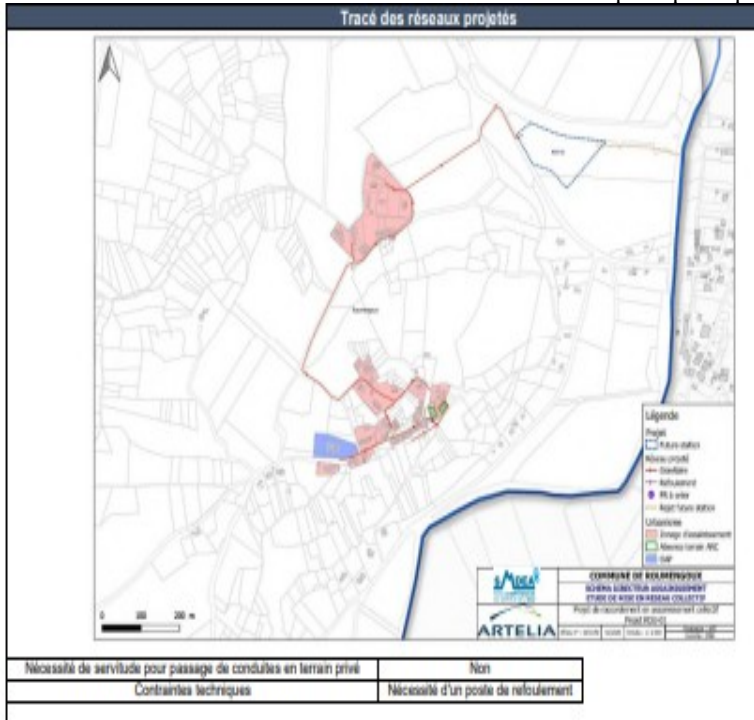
Tracé des réseaux projetés

Légende
Projet
Future station
Réseau projeté
Gravitaire
Refoulement
PR à créer
Rejet future station
Urbanisme
Zonage d'assainissement
Nouveau terrain ANC
EVAP

COMMUNE DE ROUMENGOUX
SCHEMA DIRECTEUR ASSAINISSEMENT
ETUDE DE MISE EN RESEAU COLLECTIF
Projet de raccordement en assainissement collectif
Projet ROU-01

ARTELIA

0 100 200 m

| Nécessité de servitude pour passage de conduites en terrain privé | Non |
|---|---|
| Contraintes techniques | Nécessité d'un poste de refoulement |